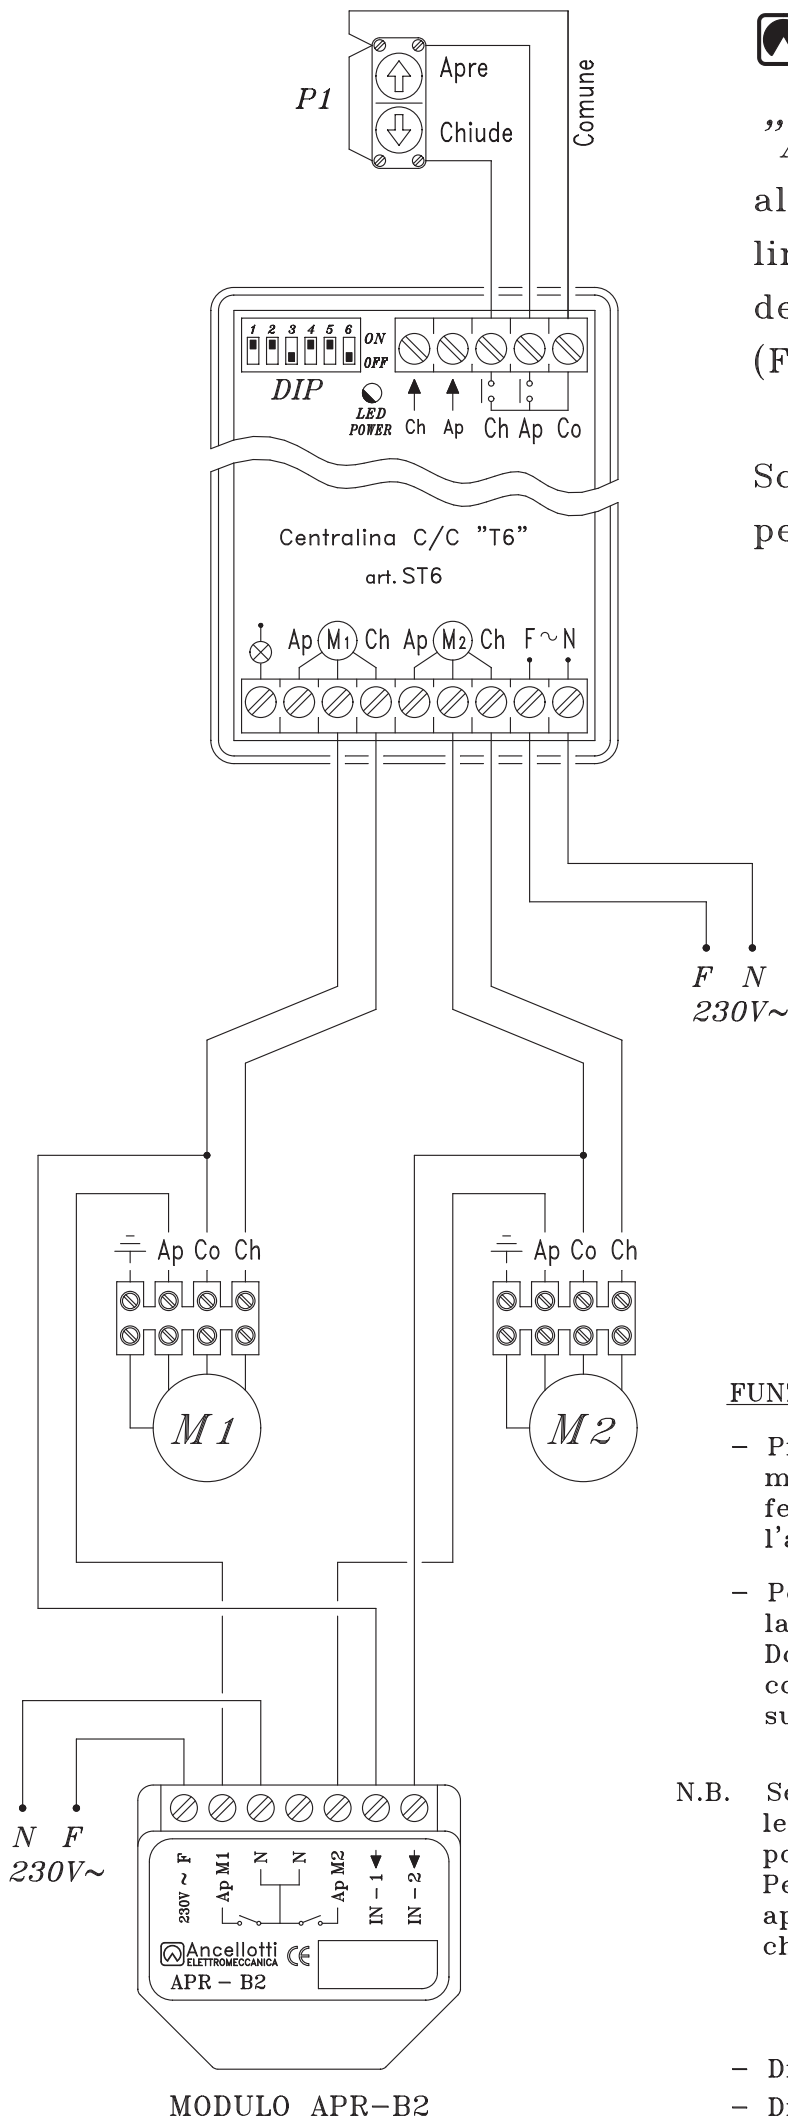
P1

Apre

Chiude

Comune

1 2 3 4 5 6 ON OFF

DIP

LED POWER

Ch Ap Ch Ap Co

Centralina C/C "T6"

art. ST6

Ap M1 Ch Ap M2 Ch F ~ N

F N
230V~

Ap Co Ch

Ap Co Ch

M 1

M 2

N F
230V~

230V ~ F

Ap M1

N

N

Ap M2

IN - 1

IN - 2

Ancellotti ELETTROMECCANICA CE

APR - B2

MODULO APR-B2

"A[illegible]
al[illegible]
lin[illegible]
de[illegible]
(F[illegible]

So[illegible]
pe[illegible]

FUN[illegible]

- P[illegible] m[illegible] fe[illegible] l'a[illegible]

- Po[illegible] la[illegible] Do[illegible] co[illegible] su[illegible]

N.B. Se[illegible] le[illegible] po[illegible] Pe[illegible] ap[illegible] ch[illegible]

- D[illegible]
- D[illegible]